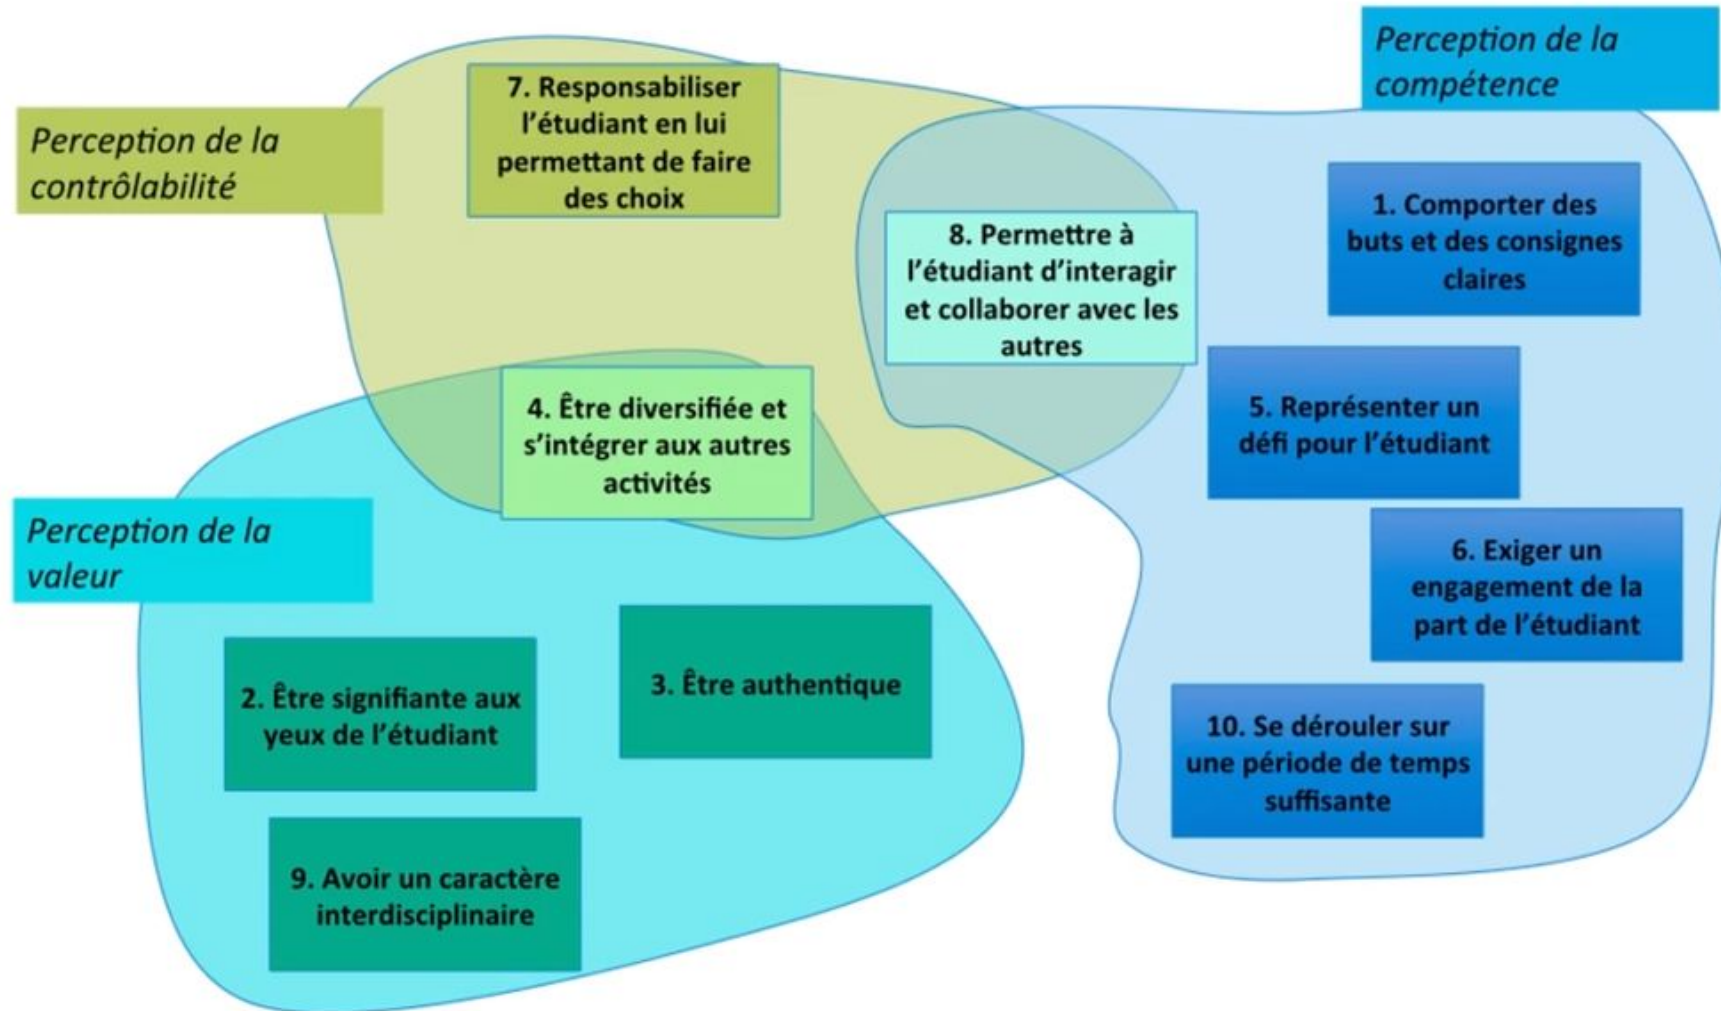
Perception de la contrôlabilité

7. Responsabiliser l'étudiant en lui permettant de faire des choix

Perception de la compétence

8. Permettre à l'étudiant d'interagir et collaborer avec les autres

1. Comporter des buts et des consignes claires

5. Représenter un défi pour l'étudiant

4. Être diversifiée et s'intégrer aux autres activités

Perception de la valeur

6. Exiger un engagement de la part de l'étudiant

2. Être signifiante aux yeux de l'étudiant

3. Être authentique

10. Se dérouler sur une période de temps suffisante

9. Avoir un caractère interdisciplinaire